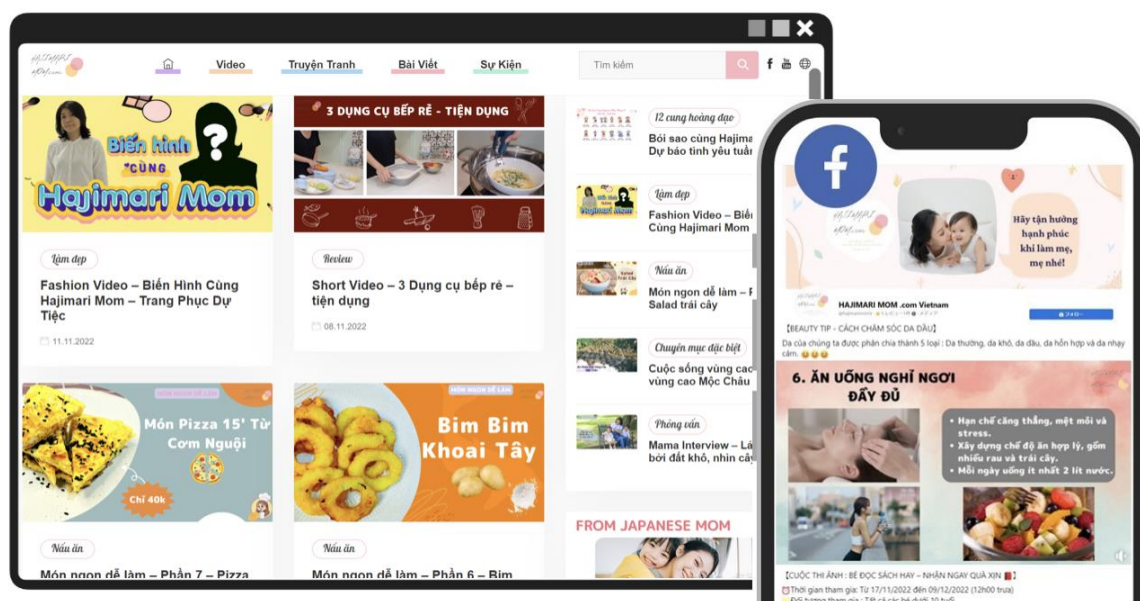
HAJIMARI MOM

Video Truyện Tranh Bài Viết Sự Kiện

Tìm kiếm

3 DỤNG CỤ BẾP RẺ - TIỆN DỤNG

Biến hình cùng Hajimari Mom

Làm đẹp

Fashion Video – Biến Hình Cùng Hajimari Mom – Trang Phục Dự Tiệc

11.11.2022

Review

Short Video – 3 Dụng cụ bếp rẻ – tiện dụng

08.11.2022

12 cung hoàng đạo

Bói sao cùng Hajima Dự báo tình yêu tuầ

Làm đẹp

Fashion Video – Biế Cùng Hajimari Mom

Nấu ăn

Món ngon dễ làm – F Salad trái cây

Chuyên mục đặc biệt

Cuộc sống vùng cao vùng cao Mộc Châu

Phỏng vấn

Mama Interview – Là bởi đất khô, nhìn cây

Món Pizza 15' Từ Cơm Nguội

Chỉ 40k

Bim Bim Khoai Tây

Nấu ăn

Món ngon dễ làm – Phần 7 – Pizza

Nấu ăn

Món ngon dễ làm – Phần 6 – Bim

FROM JAPANESE MOM

Hãy tận hưởng hạnh phúc khi làm mẹ, mẹ nhé!

HAJIMARI MOM .com Vietnam

【BEAUTY TIP - CÁCH CHĂM SÓC DA DẦU】
Da của chúng ta được phân chia thành 5 loại : Da thường, da khô, da dầu, da hỗn hợp và da nhạy cảm.

6. ĂN UỐNG NGHỈ NGƠI ĐẦY ĐỦ

• Hạn chế căng thẳng, mệt mỏi và stress.
• Xây dựng chế độ ăn hợp lý, gồm nhiều rau và trái cây.
• Mỗi ngày uống ít nhất 2 lít nước.

【CUỘC THI ẢNH : BÉ ĐỌC SÁCH HAY – NHẬN NGAY QUÀ XIN】
Thời gian tham gia: Từ 17/11/2022 đến 09/12/2022 (12h00 trưa)
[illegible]